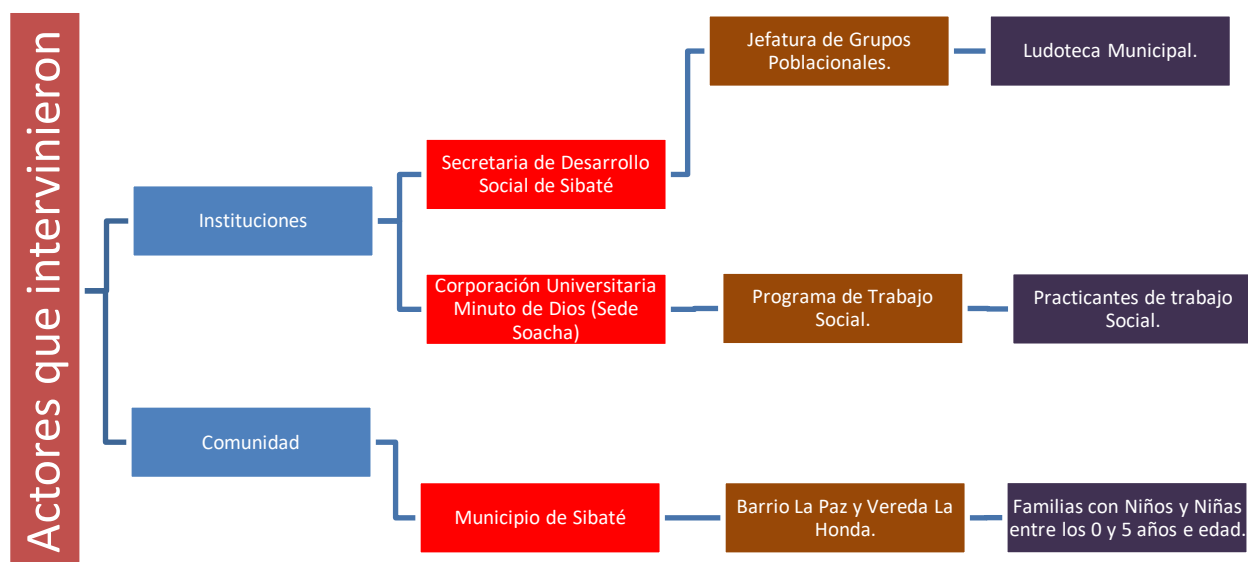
Actores que intervinieron

Instituciones

Comunidad

Secretaria de Desarrollo Social de Sibaté

Jefatura de Grupos Poblacionales.

Ludoteca Municipal.

Corporación Universitaria Minuto de Dios (Sede Soacha)

Programa de Trabajo Social.

Practicantes de trabajo Social.

Municipio de Sibaté

Barrio La Paz y Vereda La Honda.

Familias con Niños y Niñas entre los 0 y 5 años e edad.